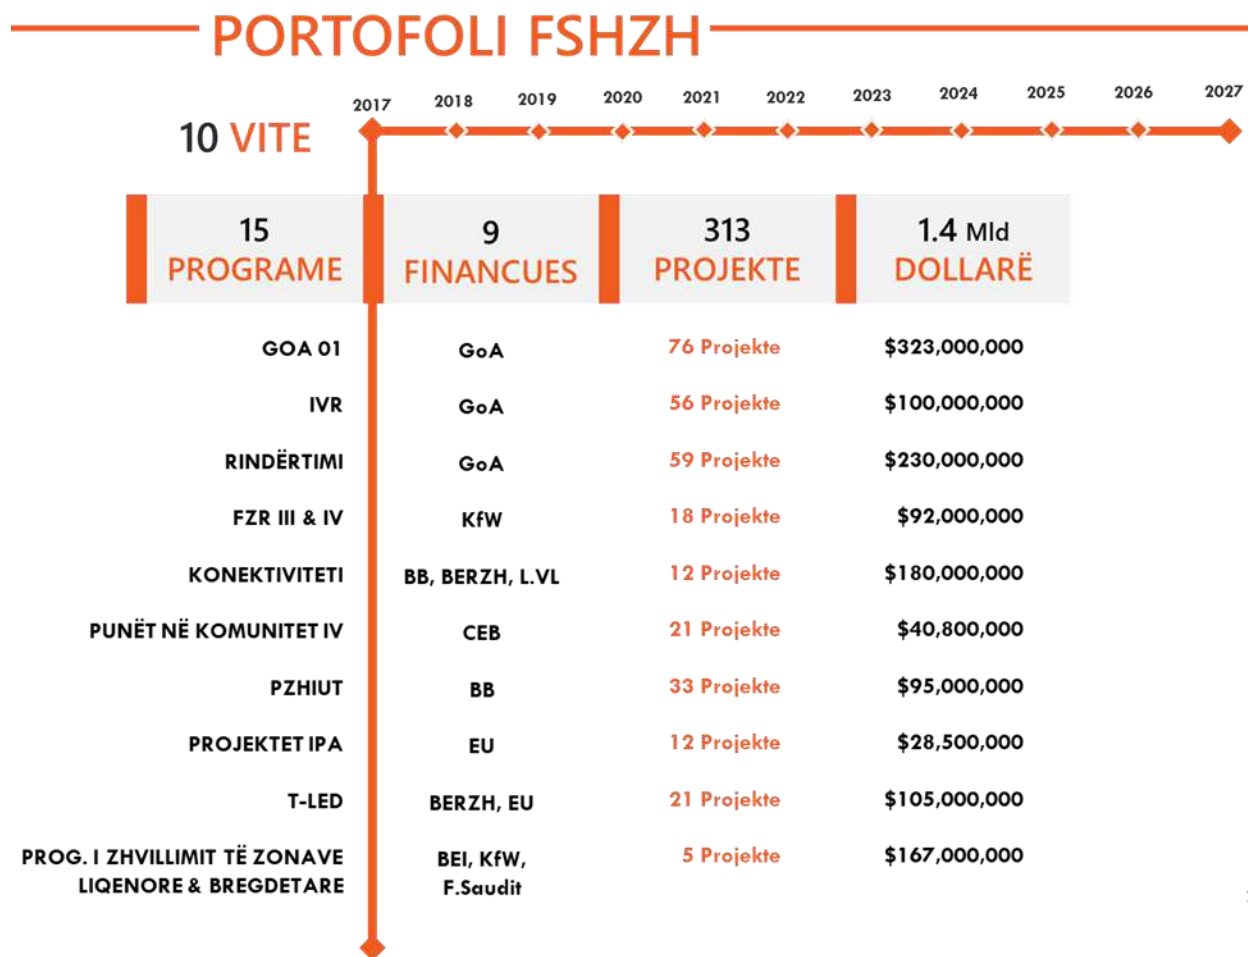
PORTOFOLI FSHZH

10 VITE

2017 2018 2019 2020 2021 2022 2023 2024 2025 2026 2027

| 15 PROGRAME | 9 FINANCUES | 313 PROJEKTE | 1.4 Mld DOLLARË |
|---|---|---|---|
| GOA 01 | GoA | 76 Projekte | \$323,000,000 |
| IVR | GoA | 56 Projekte | \$100,000,000 |
| RINDËRTIMI | GoA | 59 Projekte | \$230,000,000 |
| FZR III & IV | KfW | 18 Projekte | \$92,000,000 |
| KONEKTIVITETI | BB, BERZH, L.VL | 12 Projekte | \$180,000,000 |
| PUNËT NË KOMUNITET IV | CEB | 21 Projekte | \$40,800,000 |
| PZHIUT | BB | 33 Projekte | \$95,000,000 |
| PROJEKTET IPA | EU | 12 Projekte | \$28,500,000 |
| T-LED | BERZH, EU | 21 Projekte | \$105,000,000 |
| PROG. I ZHVILLIMIT TË ZONAVE LIQENORE & BREGDETARE | BEI, KfW, F.Saudit | 5 Projekte | \$167,000,000 |